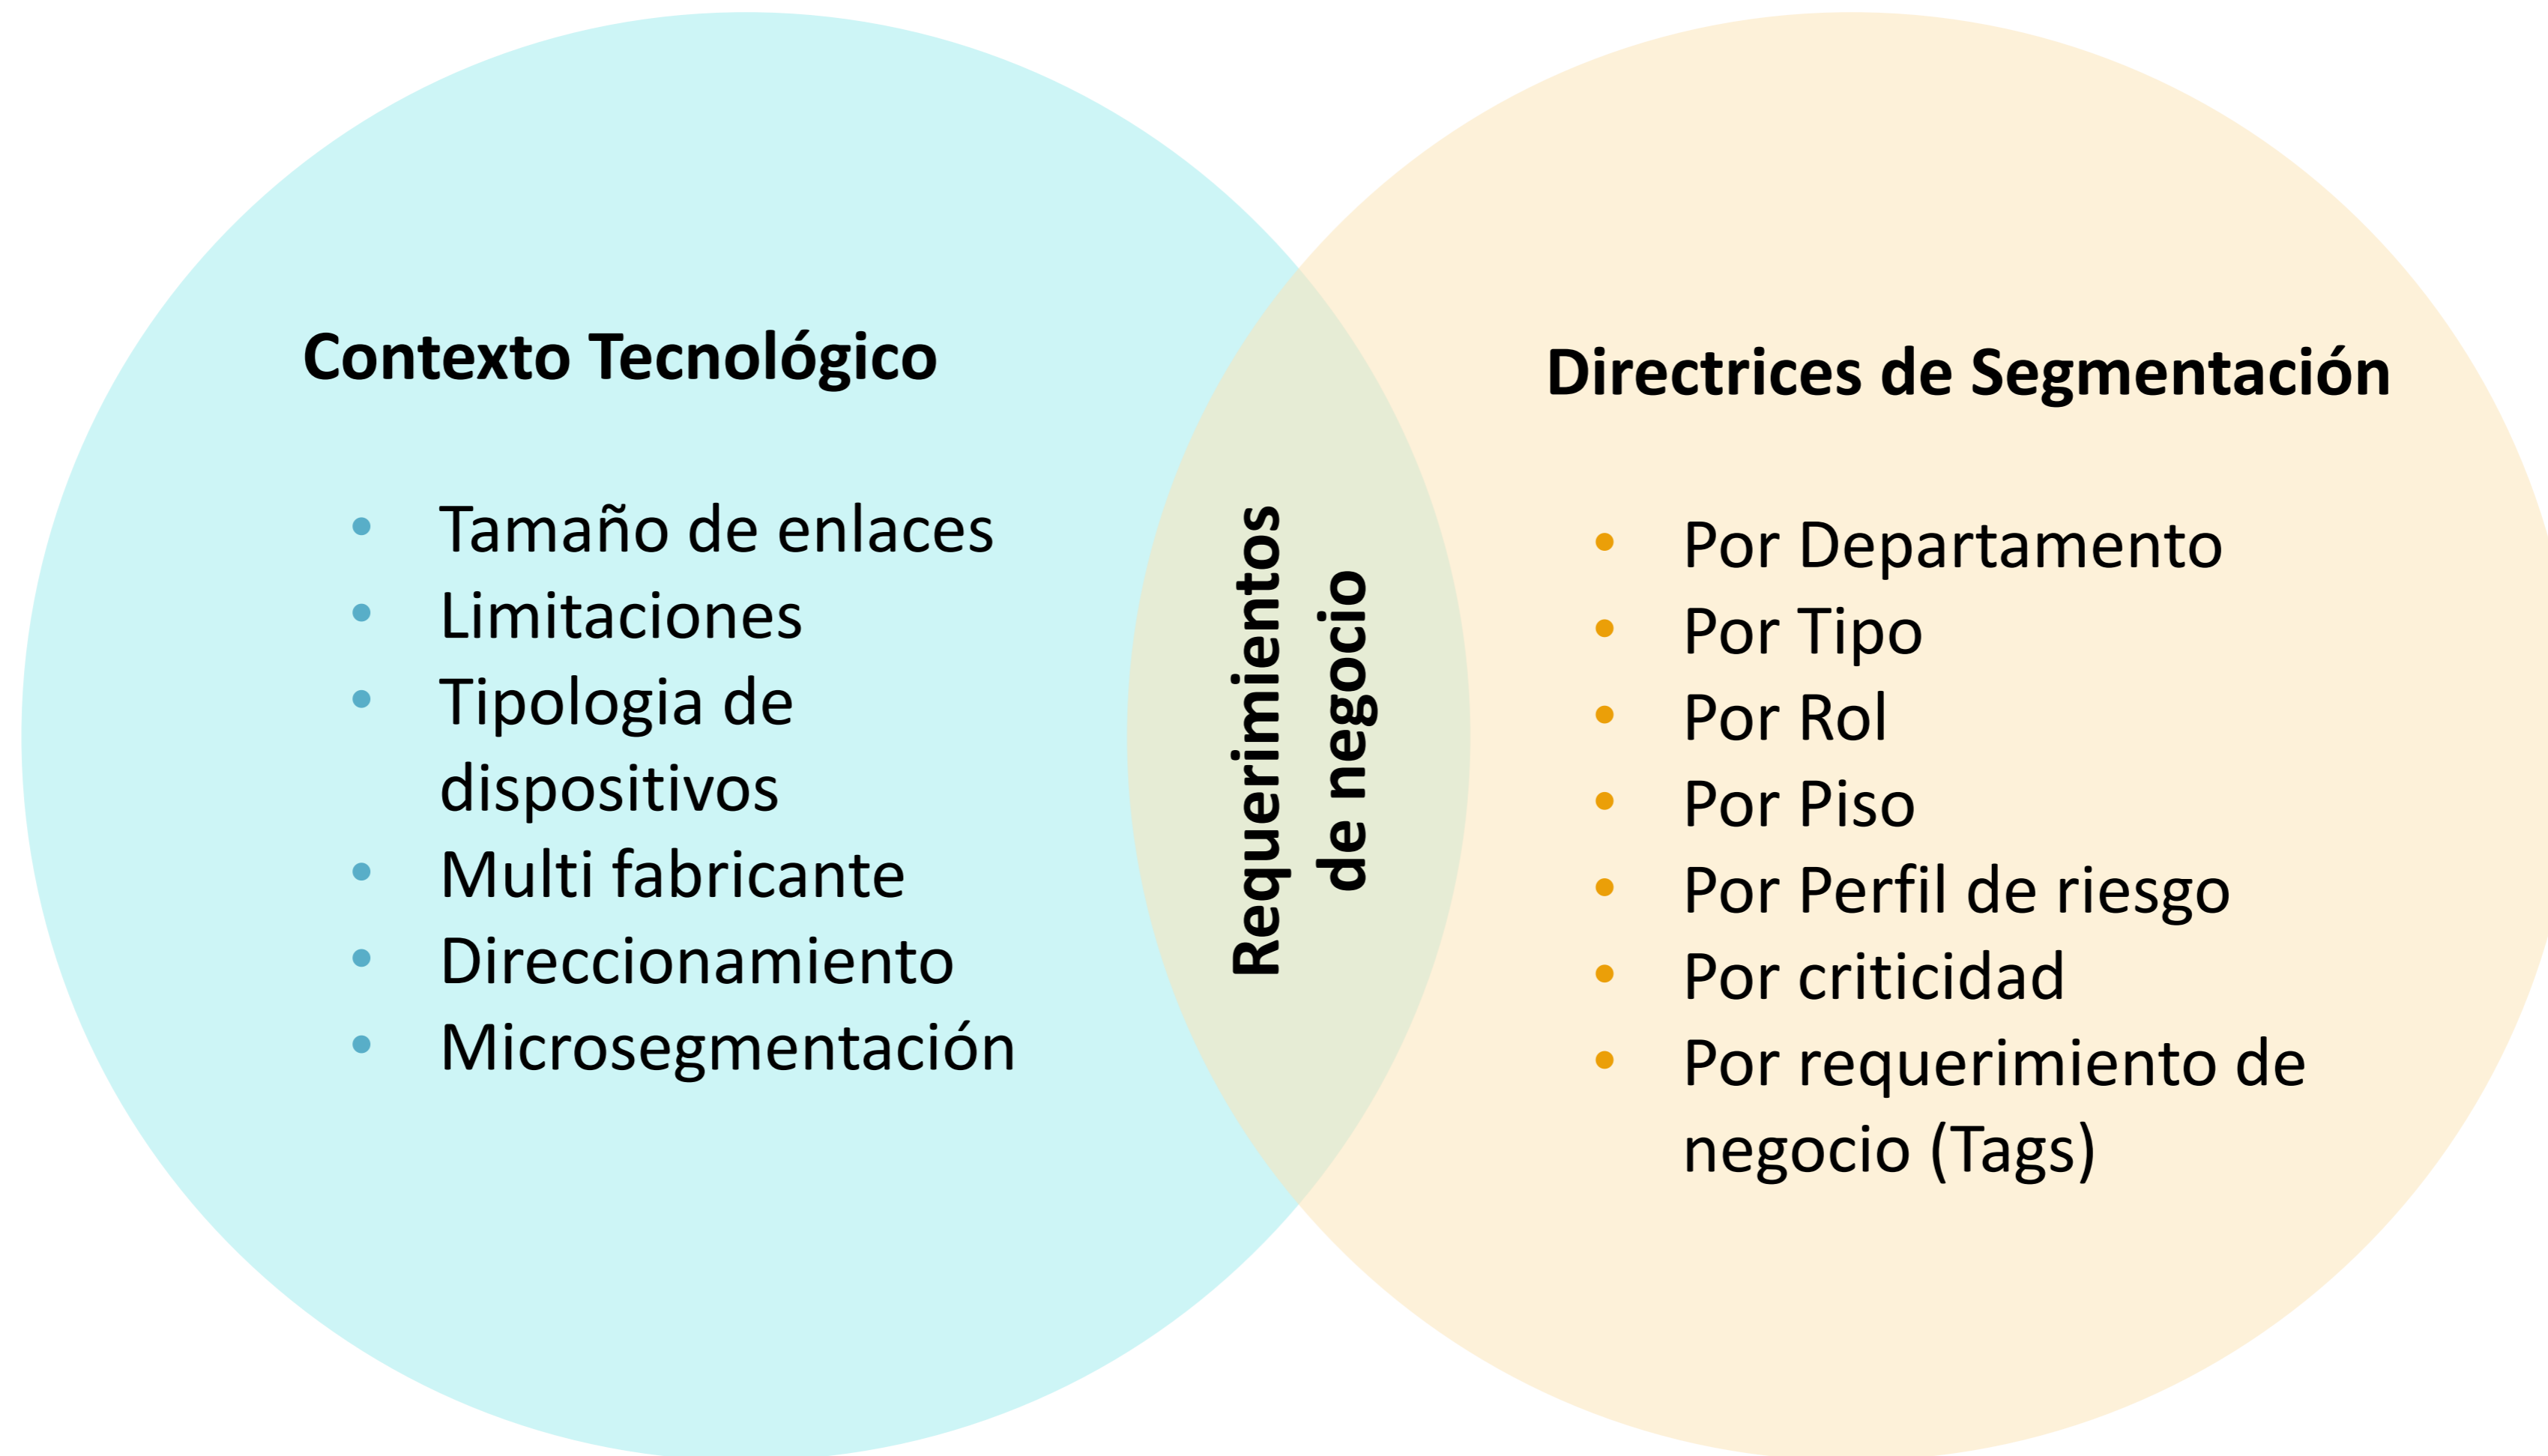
Contexto Tecnológico

- Tamaño de enlaces
- Limitaciones
- Tipologia de dispositivos
- Multi fabricante
- Direccionamiento
- Microsegmentación

Requerimientos de negocio

Directrices de Segmentación

- Por Departamento
- Por Tipo
- Por Rol
- Por Piso
- Por Perfil de riesgo
- Por criticidad
- Por requerimiento de negocio (Tags)